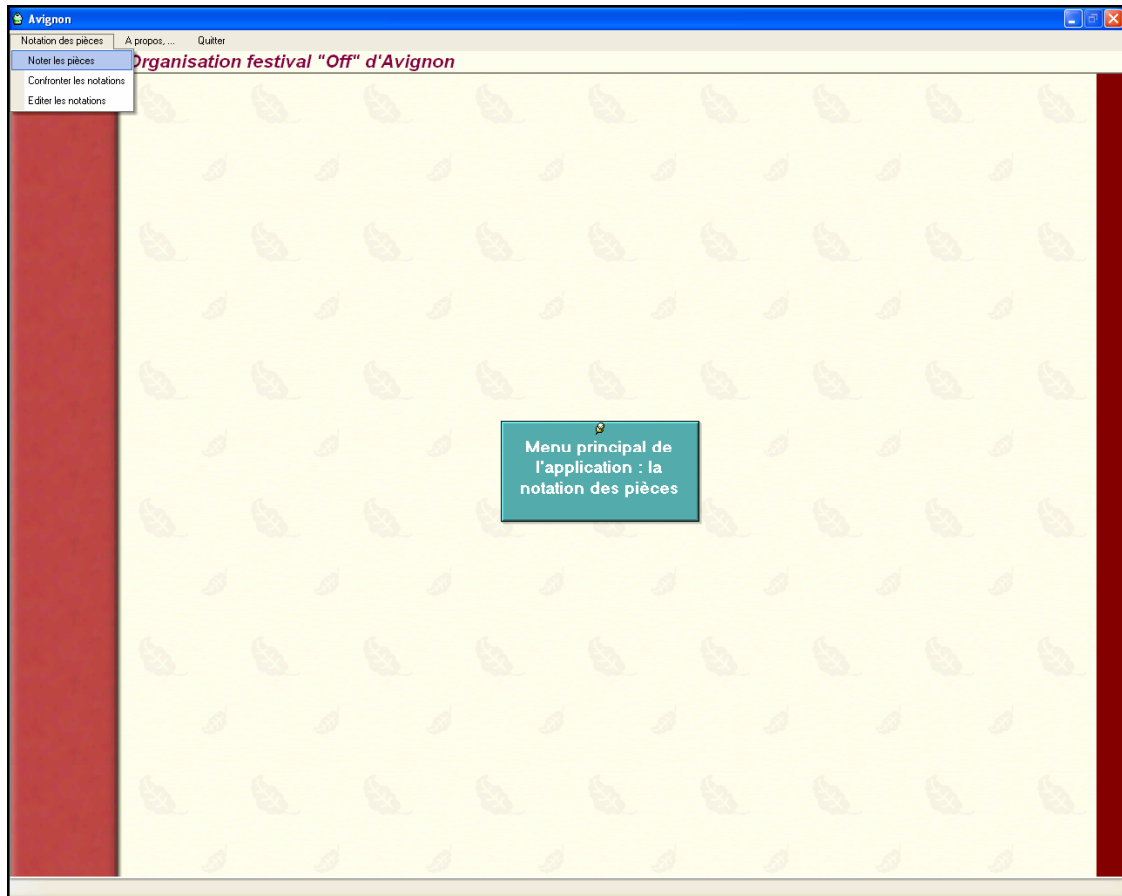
Avignon

Notation des pièces | A propos, ... | Quitter

Noter les pièces
Confronter les notations
Editer les notations

Organisation festival "Off" d'Avignon

Menu principal de l'application : la notation des pièces